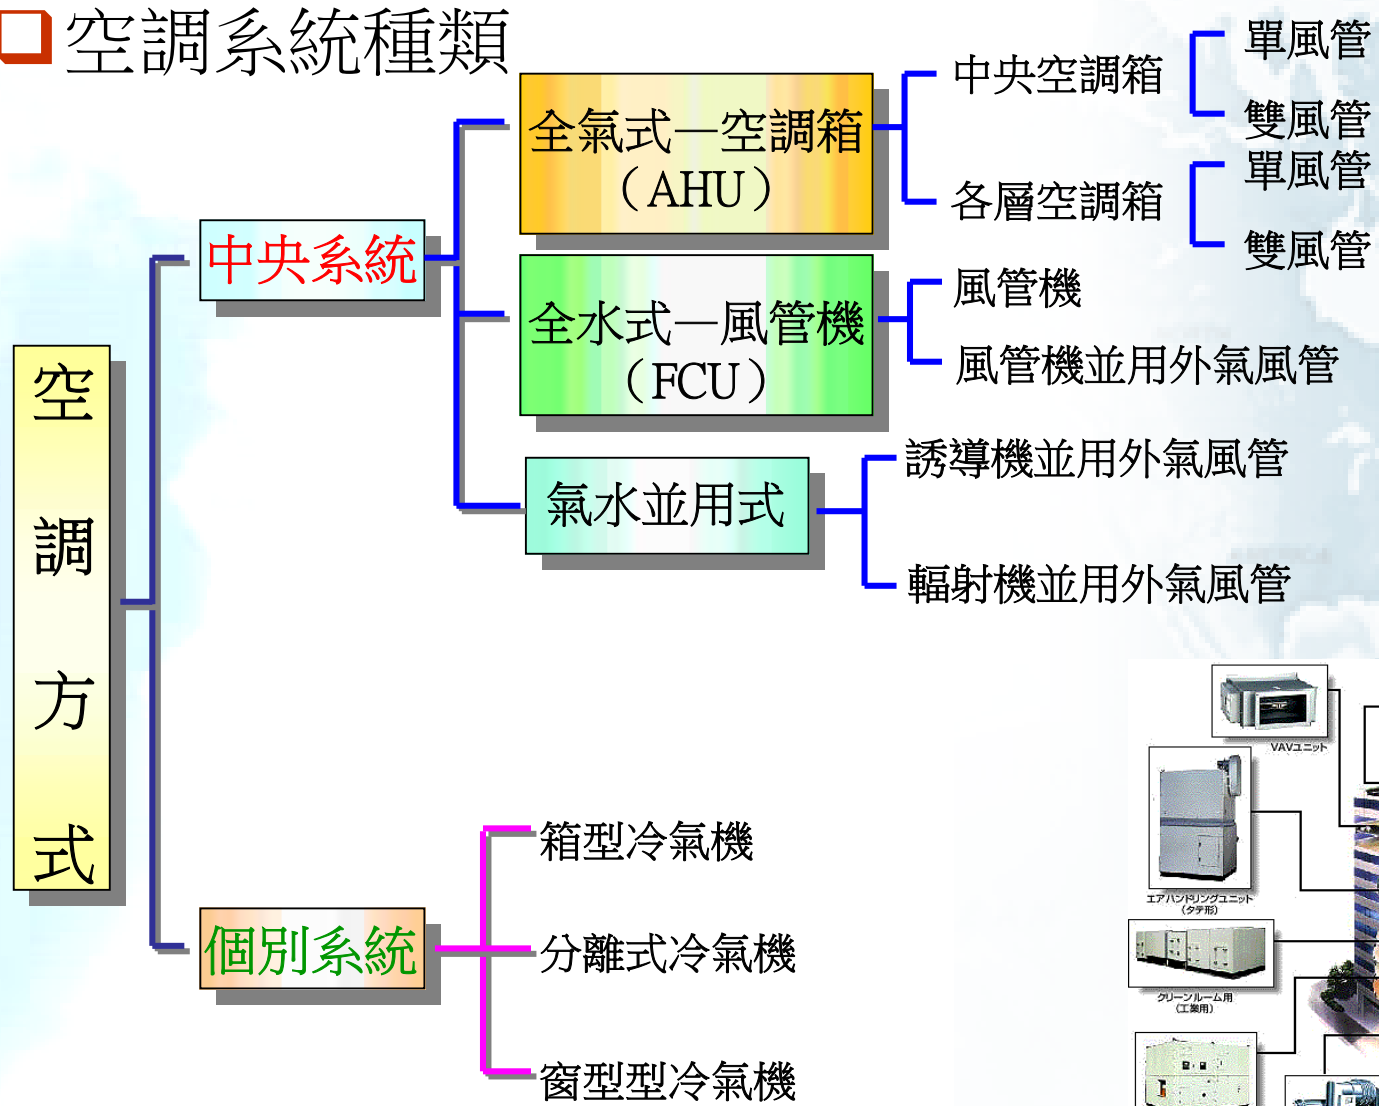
空調系統種類

空調方式

中央系統

全氣式—空調箱（AHU）

中央空調箱

單風管

雙風管

各層空調箱

單風管

雙風管

全水式—風管機（FCU）

風管機

風管機並用外氣風管

氣水並用式

誘導機並用外氣風管

輻射機並用外氣風管

個別系統

箱型冷氣機

分離式冷氣機

窗型型冷氣機

VAVユニット

エアハンドリングユニット（タテ形）

クリーンルーム用（工業用）